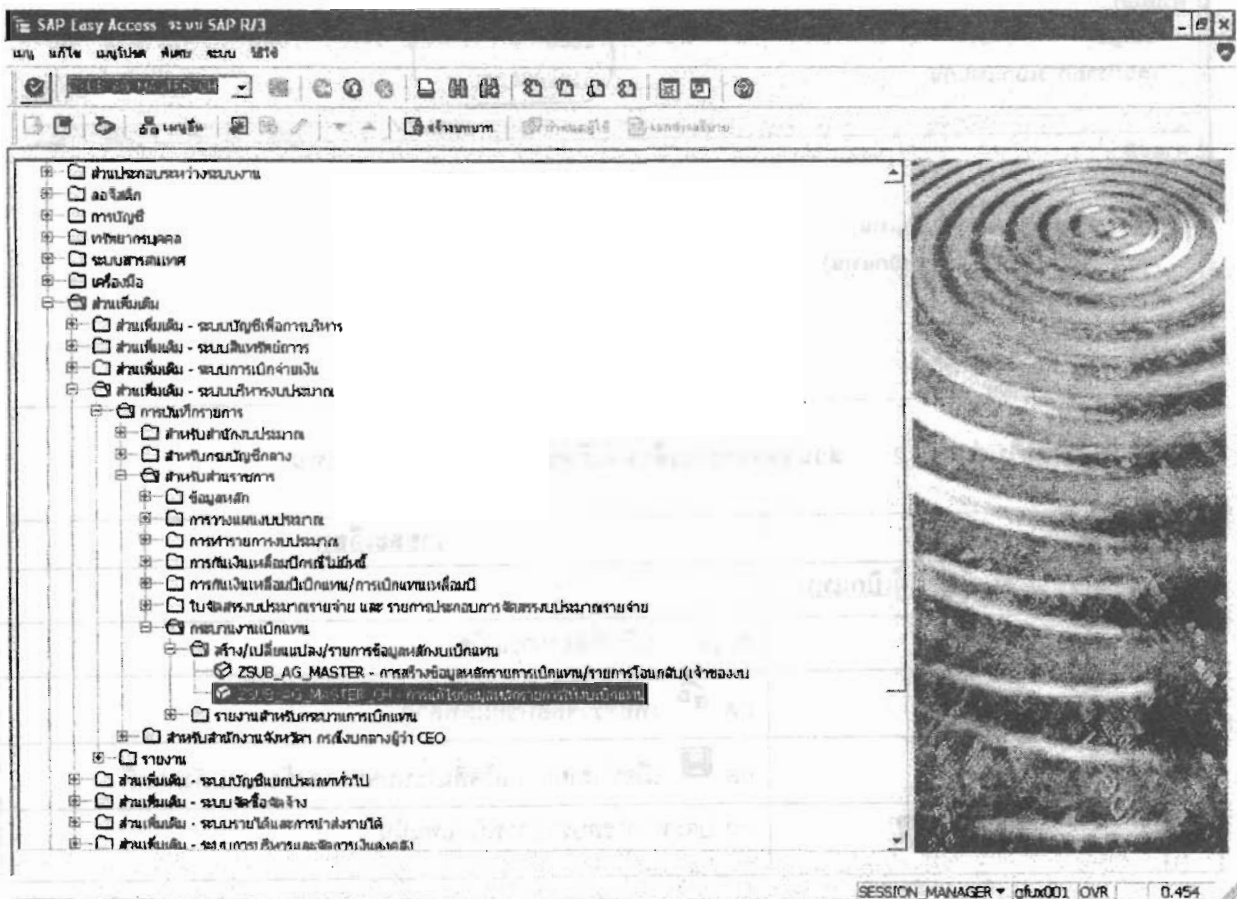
SAP Easy Access ระบบ SAP R/3

เมนู แก้ไข เมนูโปรด พิเศษ ระบบ วิธีใช้

เมนูอื่น จัดระบบงาน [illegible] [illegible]

ส่วนประกอบระหว่างระบบงาน
ลอจิสติก
การบัญชี
ทรัพยากรบุคคล
ระบบสารสนเทศ
เครื่องมือ
ส่วนเพิ่มเติม
ส่วนเพิ่มเติม - ระบบบัญชีเพื่อการบริหาร
ส่วนเพิ่มเติม - ระบบสินทรัพย์ถาวร
ส่วนเพิ่มเติม - ระบบการเบิกจ่ายเงิน
ส่วนเพิ่มเติม - ระบบบริหารงบประมาณ
การบันทึกรายการ
สำหรับสำนักงบประมาณ
สำหรับกรมบัญชีกลาง
สำหรับส่วนราชการ
ข้อมูลหลัก
การวางแผนงบประมาณ
การทำรายการงบประมาณ
การกันเงินเหลื่อมปีกรณีไม่มีหนี้
การกันเงินเหลื่อมปีเบิกแทน/การเบิกแทนเหลื่อมปี
ใบจัดสรรงบประมาณรายจ่าย และ รายการประกอบการจัดสรรงบประมาณรายจ่าย
กระบวนงานเบิกแทน
สร้าง/เปลี่ยนแปลง/รายการข้อมูลหลักงบเบิกแทน
ZSUB_AG_MASTER - การสร้างข้อมูลหลักรายการเบิกแทน/รายการโอนกลับ(เจ้าของงบ
ZSUB_AG_MASTER_CH - การแก้ไขข้อมูลหลักรายการเบิกแทน
รายงานสำหรับกระบวนการเบิกแทน
สำหรับสำนักงานจังหวัด กรณีงบกลางผู้ว่า CEO
รายงาน
ส่วนเพิ่มเติม - ระบบบัญชีแยกประเภททั่วไป
ส่วนเพิ่มเติม - ระบบจัดซื้อจัดจ้าง
ส่วนเพิ่มเติม - ระบบรายได้และการนำส่งรายได้
ส่วนเพิ่มเติม - ระบบการบริหารและจัดการเงินสด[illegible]

SESSION_MANAGER gfux001 OVR 0.454